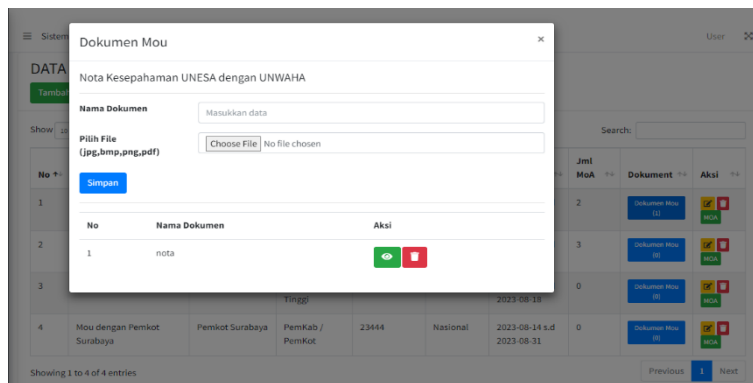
≡ Sistem

User

DATA

Tambah

Show

Search:

Dokumen Mou

×

Nota Kesepahaman UNESA dengan UNWAHA

Nama Dokumen

Masukkan data

Pilih File (jpg,bmp,png,pdf)

Choose File No file chosen

Simpan

| No | Nama Dokumen | Aksi |
|---|---|---|
| 1 | nota | |

| No | | | | | | | Jml MoA | Dokumen | Aksi |
|---|---|---|---|---|---|---|---|---|---|
| 1 | | | | | | | 2 | Dokumen Mou (1) | MOA |
| 2 | | | | | | | 3 | Dokumen Mou (0) | MOA |
| 3 | | | Tinggi | | | 2023-08-18 | 0 | Dokumen Mou (0) | MOA |
| 4 | Mou dengan Pemkot Surabaya | Pemkot Surabaya | PemKab / PemKot | 23444 | Nasional | 2023-08-14 s.d 2023-08-31 | 0 | Dokumen Mou (0) | MOA |

Showing 1 to 4 of 4 entries

Previous 1 Next